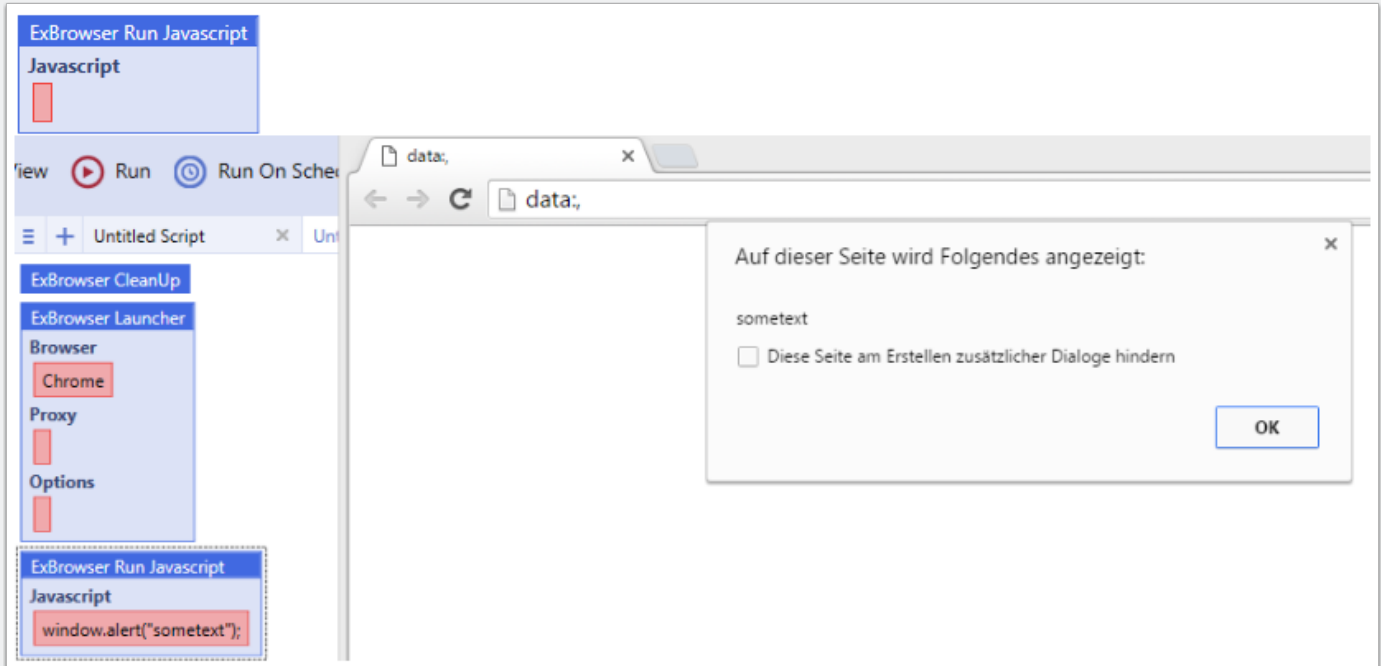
ExBrowser Run Javascript
Javascript

/iew Run Run On Sche

Untitled Script × Unt

ExBrowser CleanUp

ExBrowser Launcher
Browser
Chrome
Proxy
Options

ExBrowser Run Javascript
Javascript
window.alert("sometext");

data:, ×

data:,

Auf dieser Seite wird Folgendes angezeigt:

×

sometext

Diese Seite am Erstellen zusätzlicher Dialoge hindern

OK